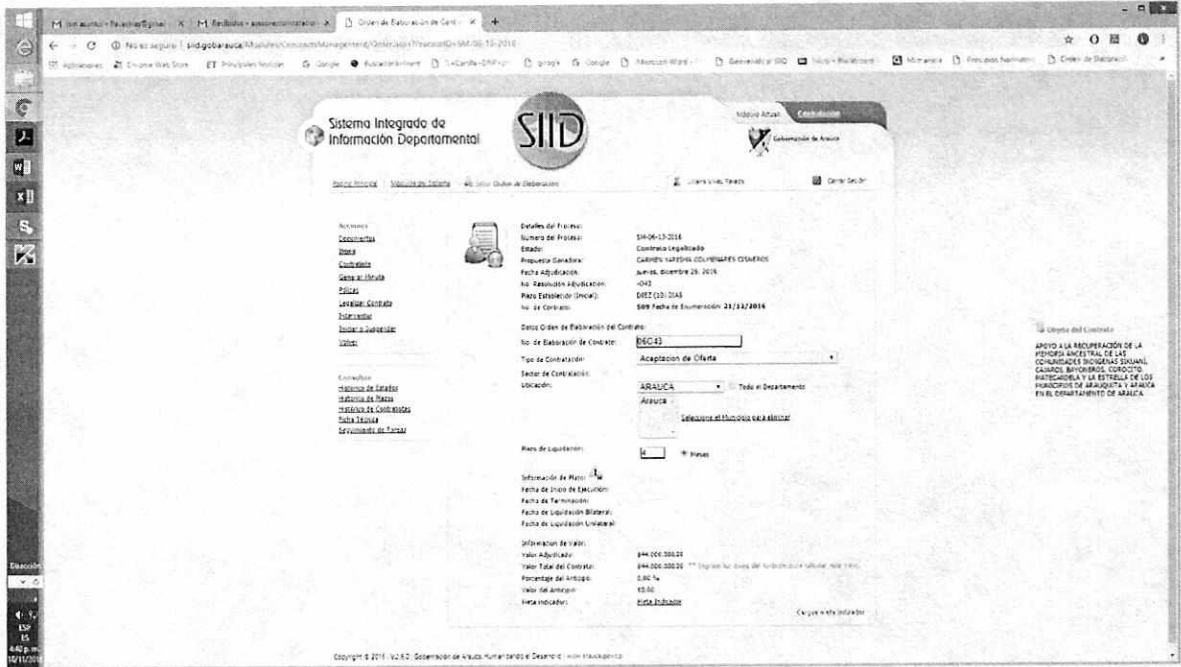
Sistema Integrado de Información Departamental

SIID

Módulo Actual: Contratación

Gobernación de Arauca

Página Principal | Módulo de Sistema | Módulo Orden de Elaboración

Cerrar Sesión

Acciones
Documentos
Etapa
Contratista
Generar Minuta
Pólizas
Legalizar Contrato
Interventor
Iniciar o Suspender
Valor

Consultas
Histórico de Estados
Histórico de Plazos
Histórico de Contratistas
Ficha Técnica
Seguimiento de Tareas

Detalles del Proceso:
Número del Proceso: SM-06-13-2016
Estado: Contrato Legalizado
Propuesta Ganadora: CARMEN YARISMA COLMENARES CISNEROS
Fecha Adjudicación: jueves, diciembre 29, 2016
No. Resolución Adjudicación: -043
Plazo Establecido (Inicial): DIEZ (10) DIAS
No. de Contrato: 509 Fecha de Enumeración: 21/12/2016

Datos Orden de Elaboración del Contrato:
No. de Elaboración de Contrato: 06C43
Tipo de Contratación: Aceptacion de Oferta
Sector de Contratación:
Ubicación: ARAUCA Todo el Departamento
Arauca
Seleccione el Municipio para eliminar

Plazo de Liquidación: 4 Meses

Información de Plazo:
Fecha de Inicio de Ejecución:
Fecha de Terminación:
Fecha de Liquidación Bilateral:
Fecha de Liquidación Unilateral:

Información de Valor:
Valor Adjudicado: $44.000.000,00
Valor Total del Contrato: $44.000.000,00 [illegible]
Porcentaje del Anticipo: 0,00 %
Valor del Anticipo: $0,00
Meta Indicador: Meta Indicador

Cargue Meta Indicador

Objeto del Contrato
APOYO A LA RECUPERACIÓN DE LA MEMORIA ANCESTRAL DE LAS COMUNIDADES INDIGENAS SIKUANI, CAJAROS, BAYONEROS, COROCITO, MATECANDELA Y LA ESTRELLA DE LOS MUNICIPIOS DE ARAUQUITA Y ARAUCA EN EL DEPARTAMENTO DE ARAUCA

Copyright © 2016 | V2.6.0 | Gobernación de Arauca. Humanizando el Desarrollo | www.arauca.gov.co